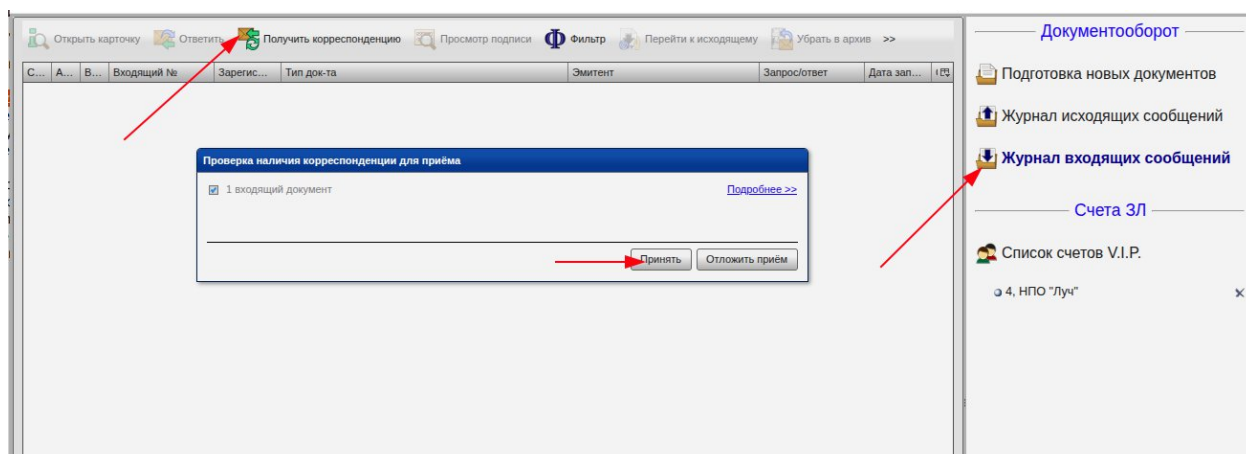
Открыть карточку Ответить Получить корреспонденцию Просмотр подписи Фильтр Перейти к исходящему Убрать в архив >>

| С... | А... | В... | Входящий № | Зарегис... | Тип док-та | Эмитент | Запрос/ответ | Дата зап... |
|---|---|---|---|---|---|---|---|---|

Проверка наличия корреспонденции для приёма

1 входящий документ

Подробнее >>

Принять Отложить приём

Документооборот

Подготовка новых документов

Журнал исходящих сообщений

Журнал входящих сообщений

Счета ЗЛ

Список счетов V.I.P.

4, НПО "Луч"